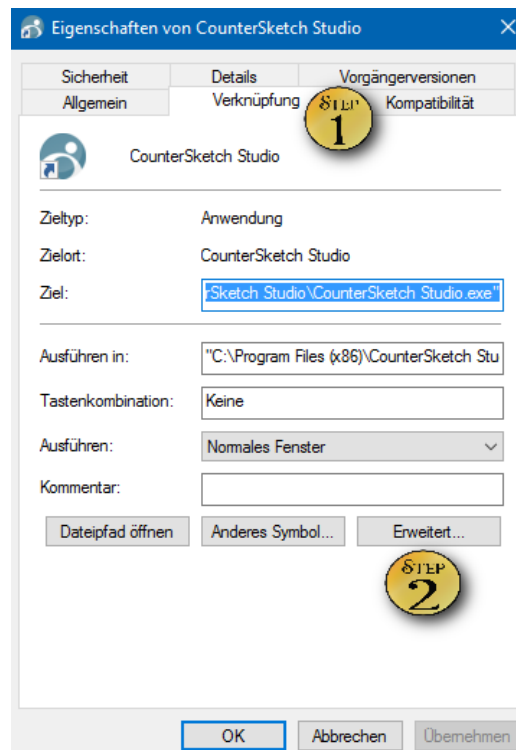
Eigenschaften von CounterSketch Studio

Sicherheit
Details
Vorgängerversionen
Allgemein
Verknüpfung
STEP 1
Kompatibilität

CounterSketch Studio

Zieltyp: Anwendung
Zielort: CounterSketch Studio
Ziel: rSketch Studio\CounterSketch Studio.exe"

Ausführen in: "C:\Program Files (x86)\CounterSketch Stu
Tastenkombination: Keine
Ausführen: Normales Fenster
Kommentar:

Dateipfad öffnen
Anderes Symbol...
Erweitert...
STEP 2

OK
Abbrechen
Übernehmen